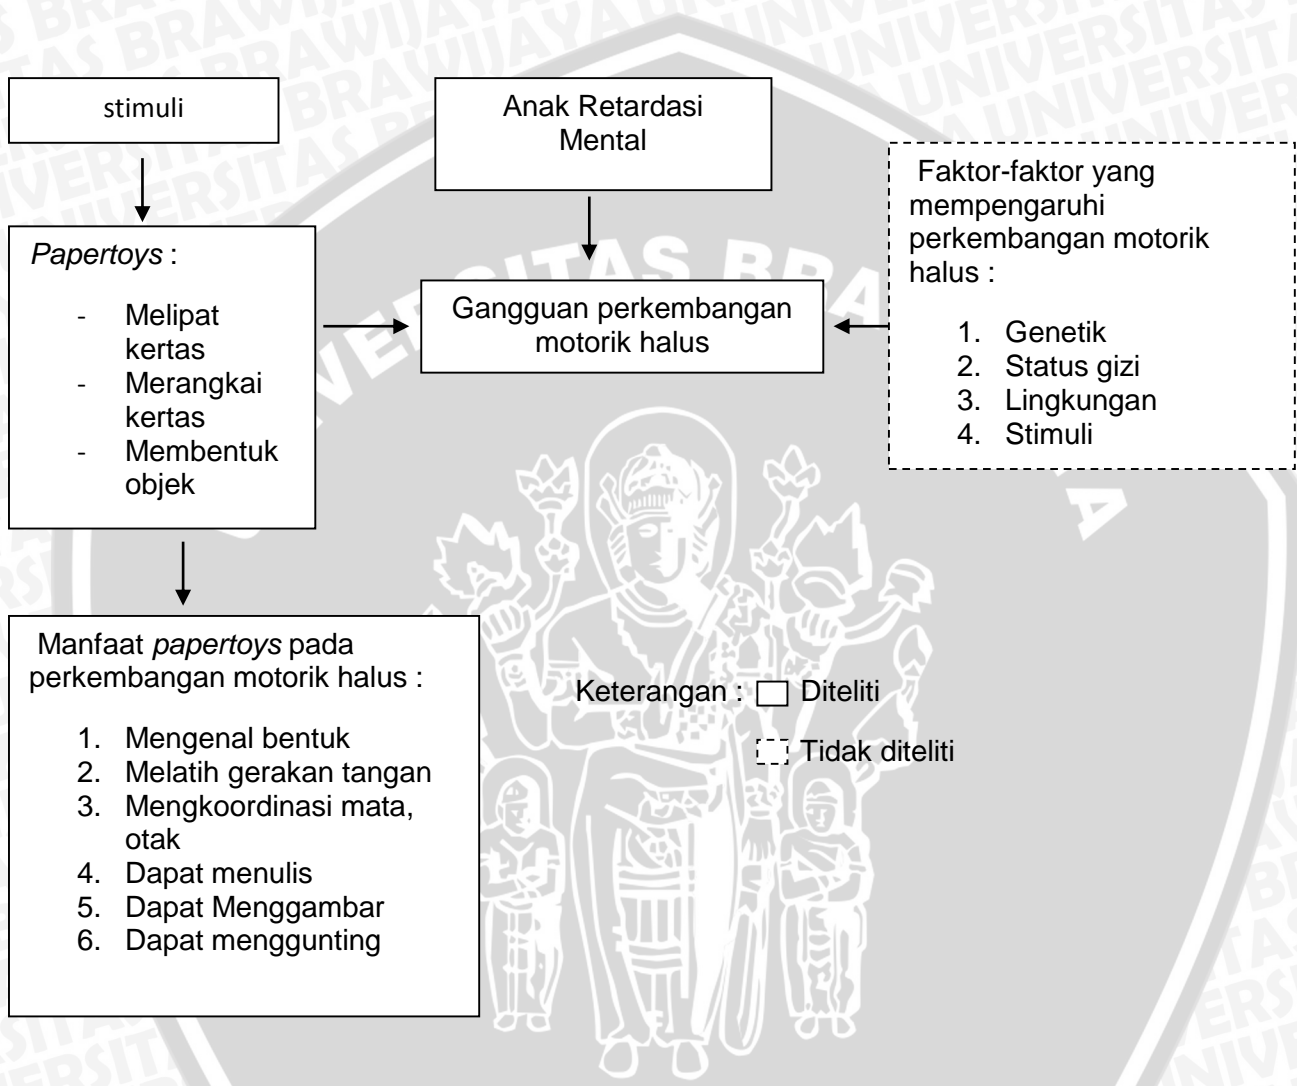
stimuli

Anak Retardasi Mental

Faktor-faktor yang mempengaruhi perkembangan motorik halus :

1. Genetik
2. Status gizi
3. Lingkungan
4. Stimuli

*Papertoys* :

- Melipat kertas
- Merangkai kertas
- Membentuk objek

Gangguan perkembangan motorik halus

Manfaat *papertoys* pada perkembangan motorik halus :

1. Mengenal bentuk
2. Melatih gerakan tangan
3. Mengkoordinasi mata, otak
4. Dapat menulis
5. Dapat Menggambar
6. Dapat menggunting

Keterangan : Diteliti

Tidak diteliti